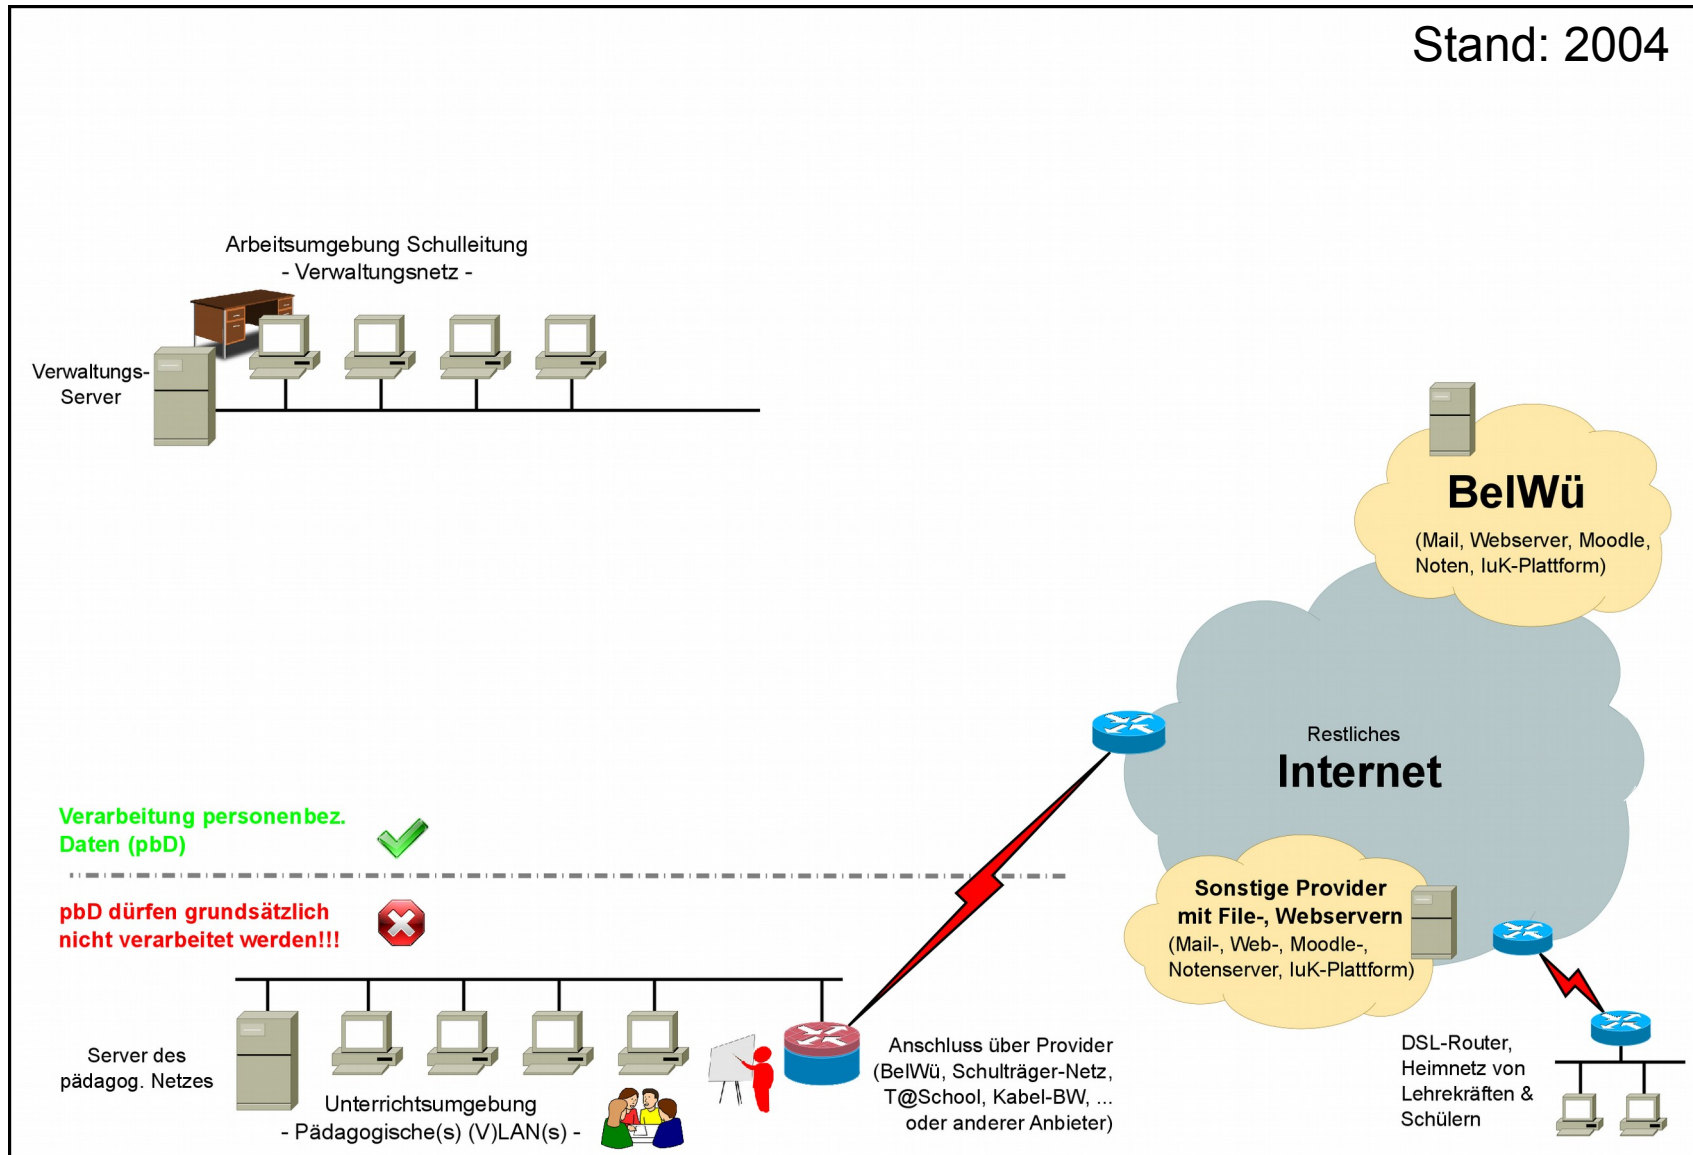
Stand: 2004

Arbeitsumgebung Schulleitung
- Verwaltungsnetz -

Verwaltungs-Server

BelWü
(Mail, Webserver, Moodle, Noten, IuK-Plattform)

Restliches
Internet

Verarbeitung personenbez. Daten (pbD)

pbD dürfen grundsätzlich nicht verarbeitet werden!!!

Sonstige Provider mit File-, Webservern
(Mail-, Web-, Moodle-, Notenserver, IuK-Plattform)

Server des pädagog. Netzes

Unterrichtsumgebung
- Pädagogische(s) (V)LAN(s) -

Anschluss über Provider (BelWü, Schulträger-Netz, T@School, Kabel-BW, ... oder anderer Anbieter)

DSL-Router, Heimnetz von Lehrekräften & Schülern